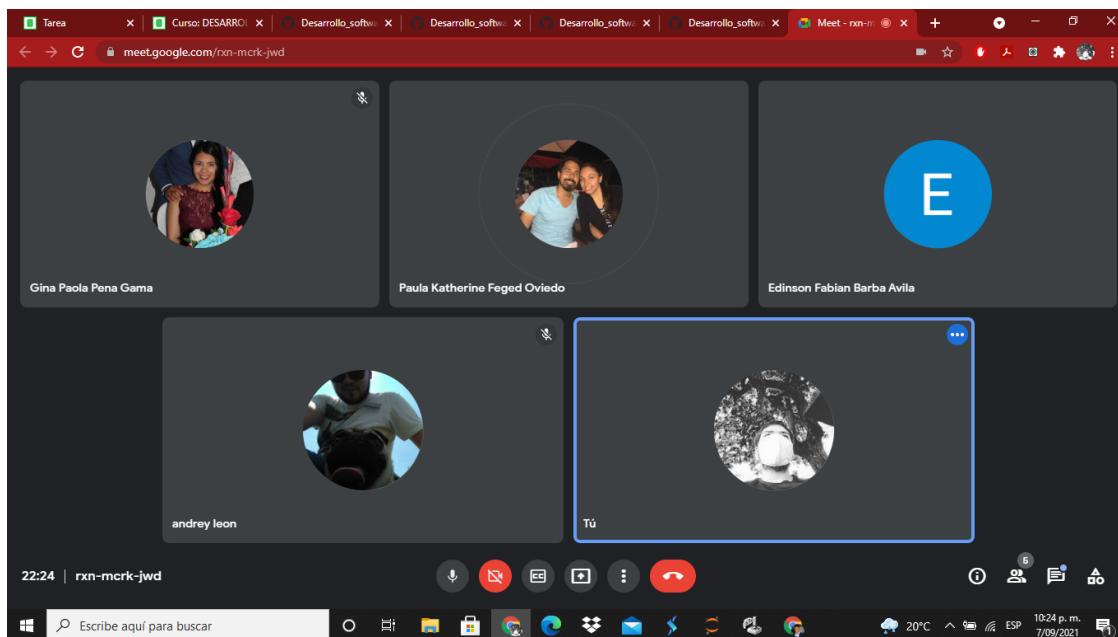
Tarea
Curso: DESARRO
Desarrollo_softw
Desarrollo_softw
Desarrollo_softw
Desarrollo_softw
Meet - rxn-m
meet.google.com/rxn-mcrk-jwd

Gina Paola Pena Gama
Paula Katherine Feged Oviedo
E
Edinson Fabian Barba Avila
andrey leon
Tú

22:24 | rxn-mcrk-jwd
5

Escribe aquí para buscar
20°C ESP 10:24 p. m. 7/09/2021